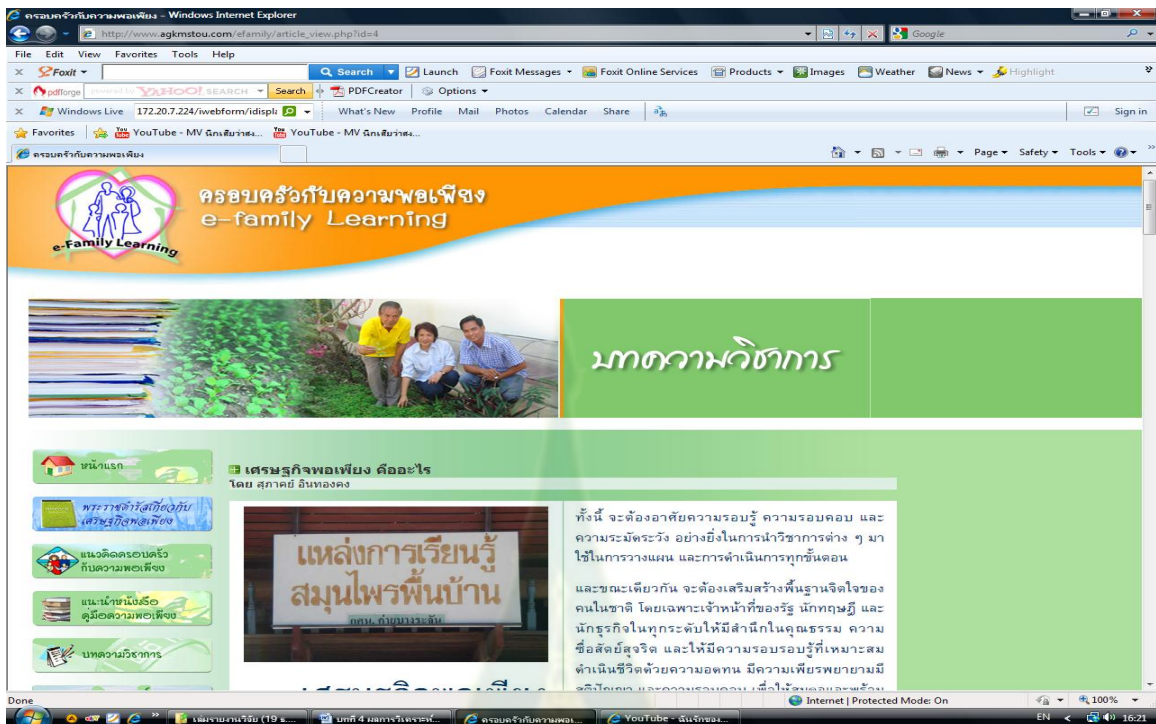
ครอบครัวกับความพอเพียง - Windows Internet Explorer

http://www.agkmstou.com/efamily/article_view.php?id=4

Google

File Edit View Favorites Tools Help

Foxit Search Launch Foxit Messages Foxit Online Services Products Images Weather News Highlight

pdfforge powered by YAHOO! SEARCH Search PDFCreator Options

Windows Live 172.20.7.224/iwebform/idispl What's New Profile Mail Photos Calendar Share Sign in

Favorites YouTube - MV นักเสียว่าจะ... YouTube - MV นักเสียว่าจะ...

ครอบครัวกับความพอเพียง

Page Safety Tools

ครอบครัวกับความพอเพียง
e-family Learning

e-Family Learning

บทความวิชาการ

หน้าแรก

พระราชดำรัสเกี่ยวกับเศรษฐกิจพอเพียง

แนวคิดครอบครัวกับความพอเพียง

แนะนำหนังสือ คู่มือความพอเพียง

บทความวิชาการ

เศรษฐกิจพอเพียง คืออะไร
โดย สุภาภรณ์ อินทองคง

แหล่งการเรียนรู้
สมุนไพรพื้นบ้าน

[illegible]

ทั้งนี้ จะต้องอาศัยความรอบรู้ ความรอบคอบ และความระมัดระวัง อย่างยิ่งในการนำวิชาการต่าง ๆ มาใช้ในการวางแผน และการดำเนินการทุกขั้นตอน

และขณะเดียวกัน จะต้องเสริมสร้างพื้นฐานจิตใจของคนในชาติ โดยเฉพาะเจ้าหน้าที่ของรัฐ นักทฤษฎี และนักธุรกิจในทุกระดับให้มีสำนึกในคุณธรรม ความซื่อสัตย์สุจริต และให้มีความรอบรอบรู้ที่เหมาะสม ดำเนินชีวิตด้วยความอดทน มีความเพียรพยายามมี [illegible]

Done Internet | Protected Mode: On 100%

เล่มรายงานวิจัย (19 ธ... บทที่ 4 ผลการวิเคราะห์... ครอบครัวกับความพอเ... YouTube - ฉันรักของ...

EN 16:21